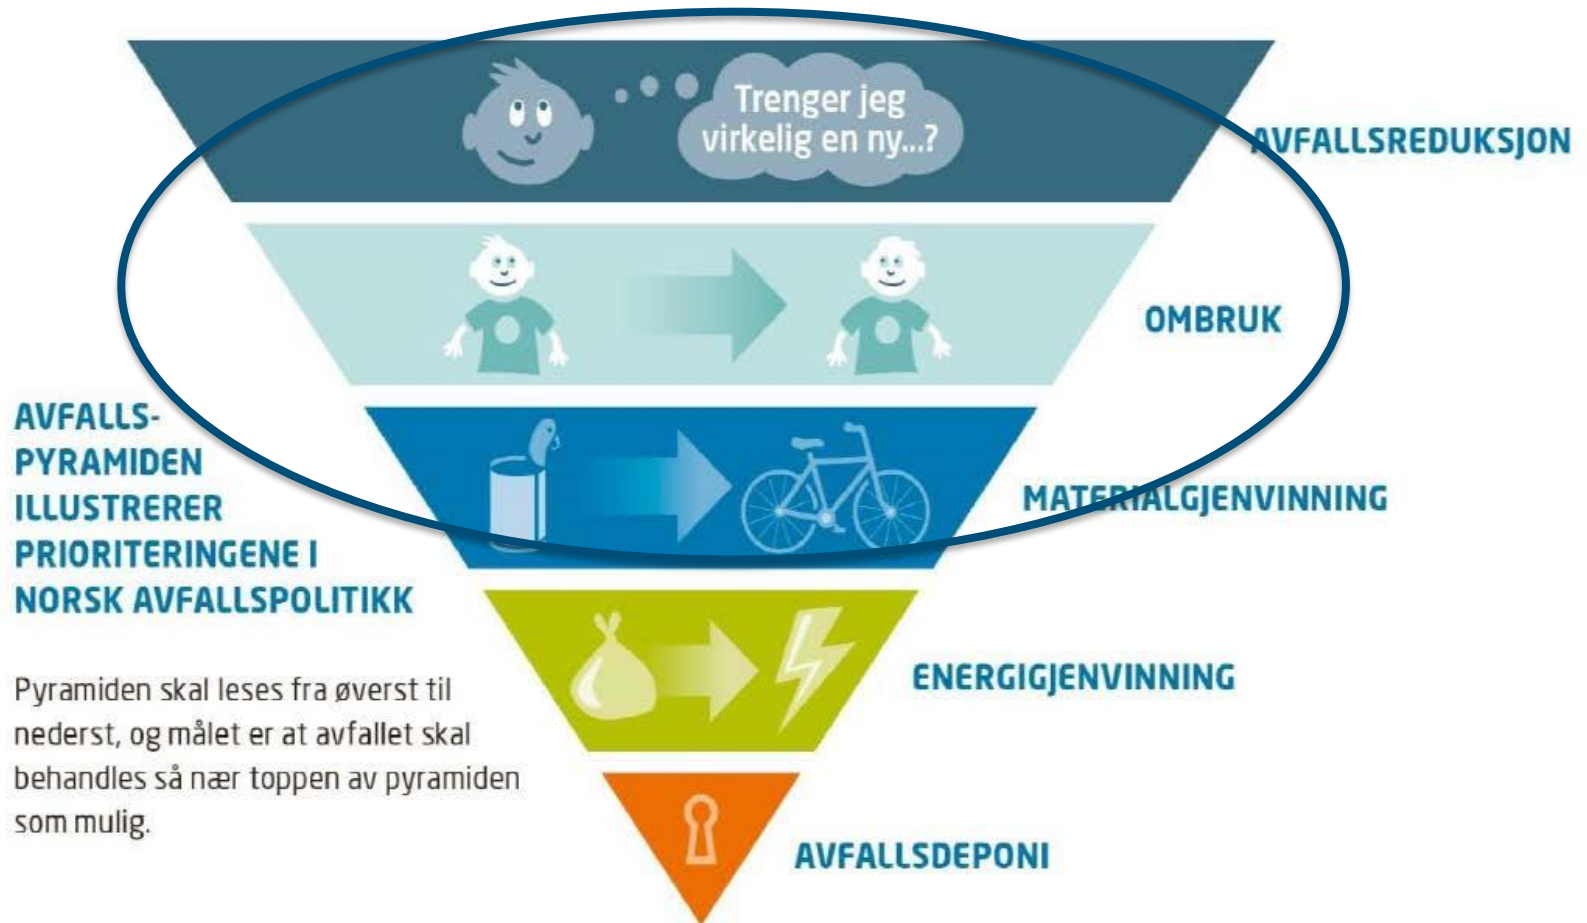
Trenger jeg virkelig en ny...?

AVFALLSREDUKSJON

OMBRUK

AVFALLS-PYRAMIDEN ILLUSTRERER PRIORITERINGENE I NORSK AVFALLSPOLITIKK

MATERIALGJENVINNING

Pyramiden skal leses fra øverst til nederst, og målet er at avfallet skal behandles så nær toppen av pyramiden som mulig.

ENERGIGJENVINNING

AVFALLSDEPONI